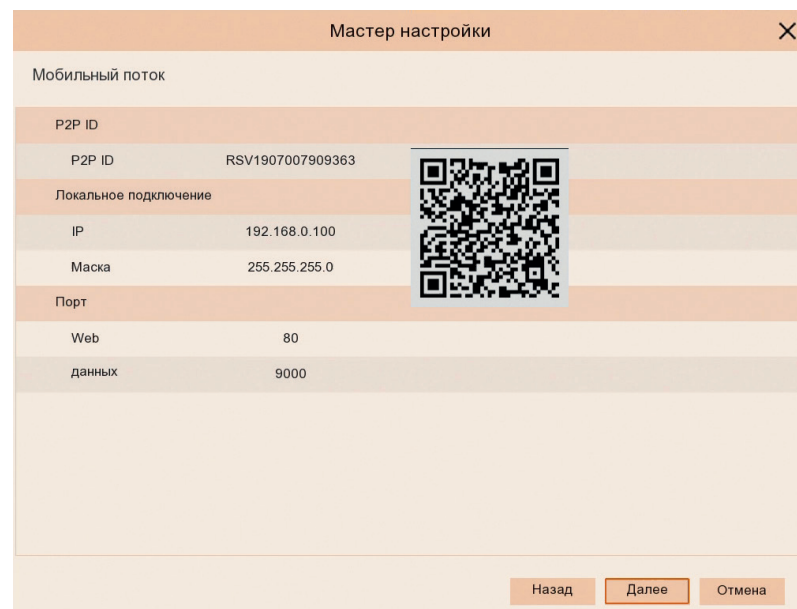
Мастер настройки

Мобильный поток

| P2P ID | |
|---|---|
| P2P ID | RSV1907007909363 |
| Локальное подключение | |
| IP | 192.168.0.100 |
| Маска | 255.255.255.0 |
| Порт | |
| Web | 80 |
| данных | 9000 |

Назад Далее Отмена